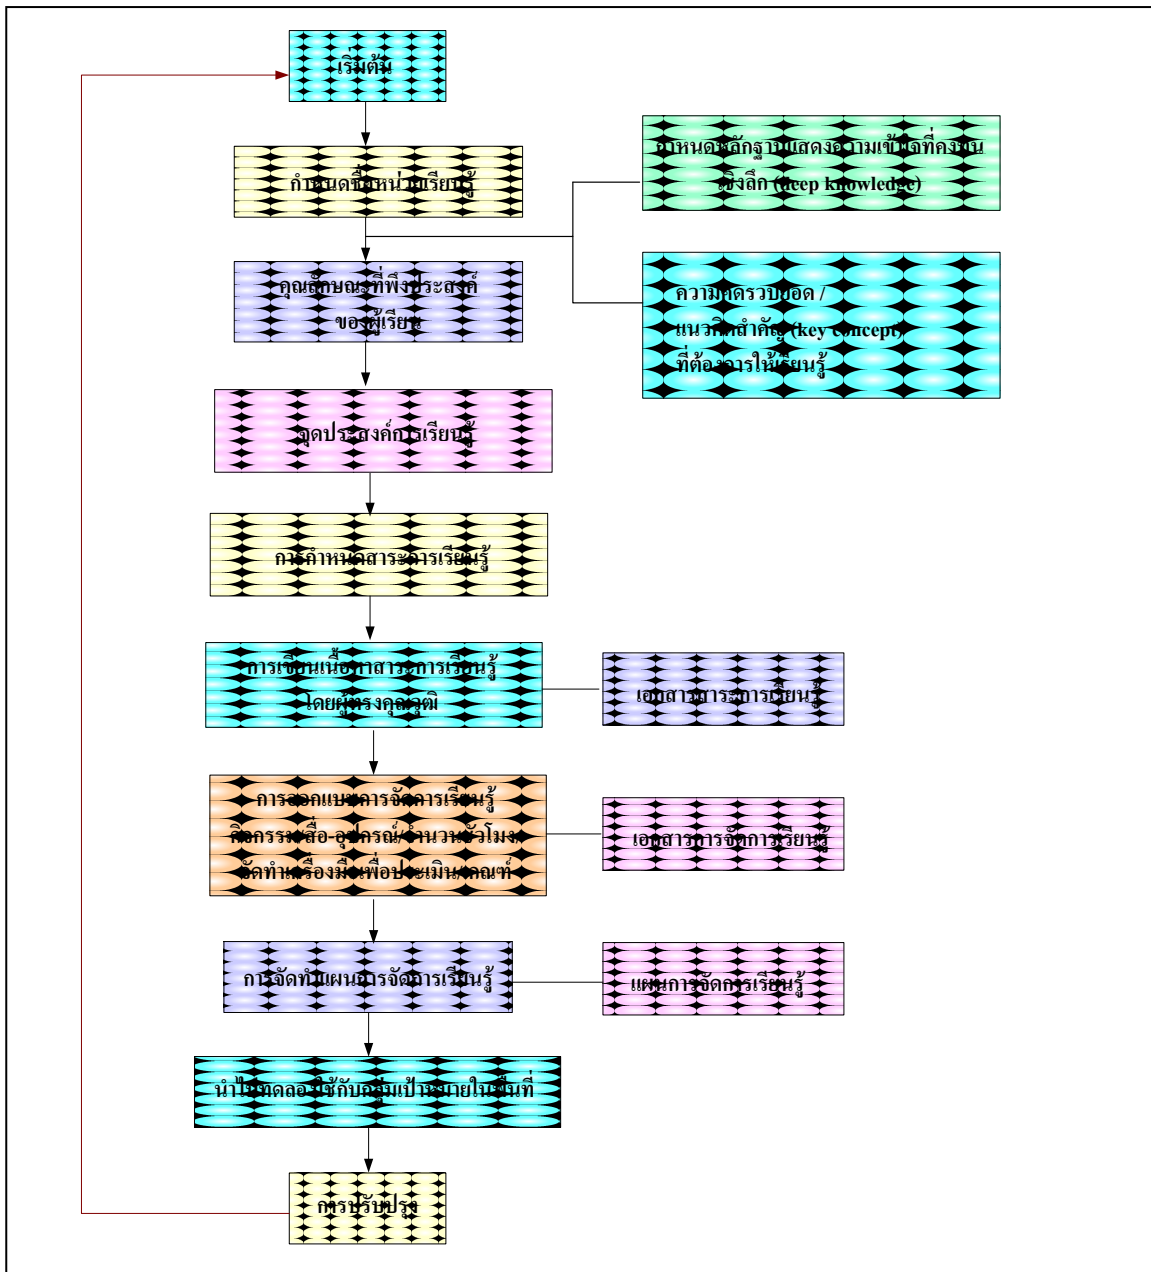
เริ่มต้น

กำหนดชื่อหน่วยเรียนรู้

กำหนดหลักฐานแสดงความเข้าใจที่คงทนเชิงลึก (deep knowledge)

คุณลักษณะที่พึงประสงค์ของผู้เรียน

ความคิดรวบยอด / แนวคิดสำคัญ (key concept) ที่ต้องการให้เรียนรู้

จุดประสงค์การเรียนรู้

การกำหนดสาระการเรียนรู้

การเขียนเนื้อหาสาระการเรียนรู้โดยผู้ทรงคุณวุฒิ

เอกสารสาระการเรียนรู้

การออกแบบการจัดการเรียนรู้ กิจกรรม สื่อ อุปกรณ์ จำนวนชั่วโมง จัดทำเครื่องมือเพื่อประเมินเกณฑ์

เอกสารการจัดการเรียนรู้

การจัดทำแผนการจัดการเรียนรู้

แผนการจัดการเรียนรู้

นำไปทดลองใช้กับกลุ่มเป้าหมายในพื้นที่

การปรับปรุง